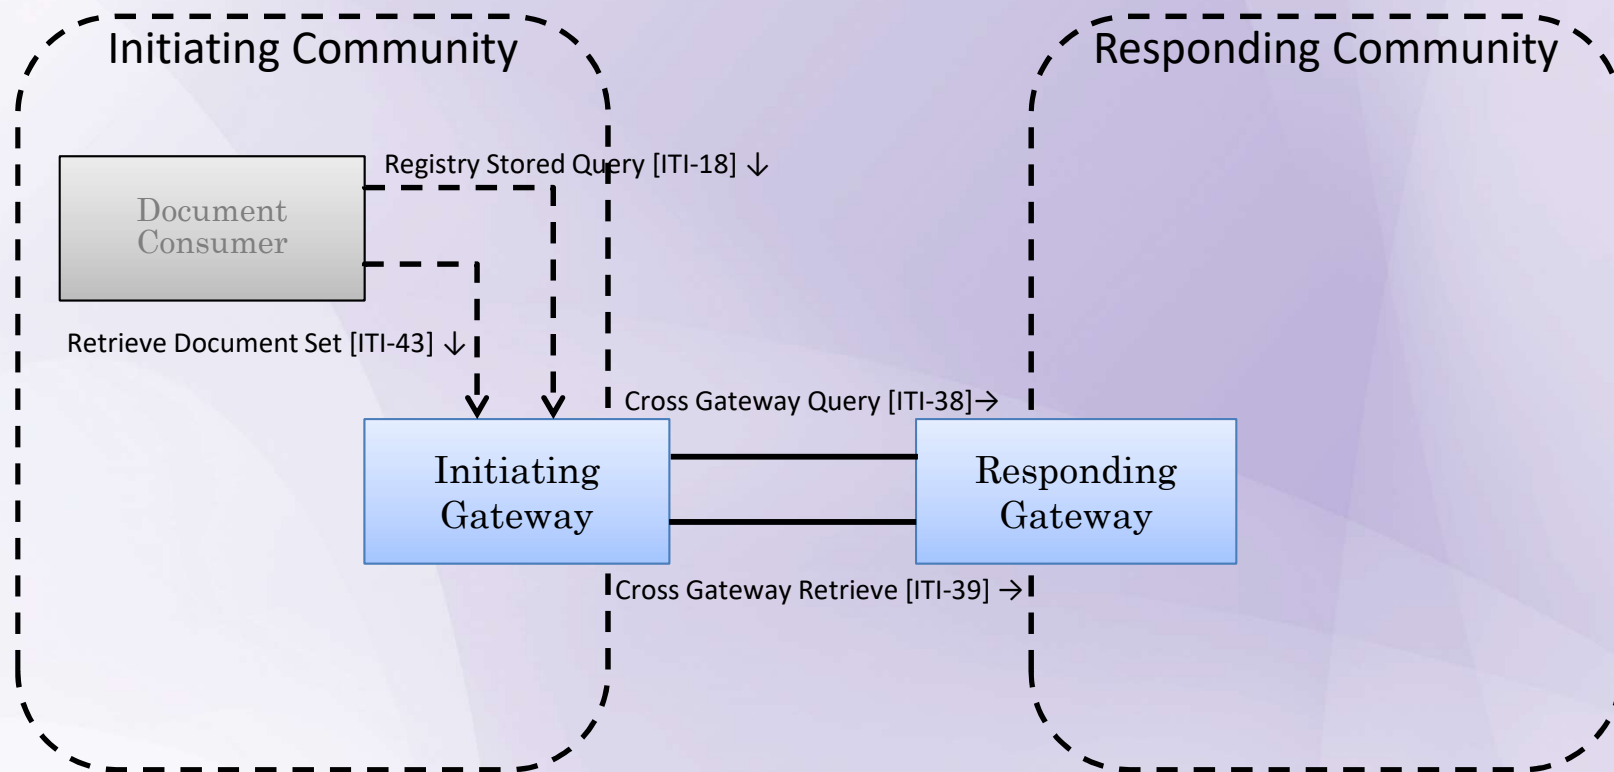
Initiating Community

Responding Community

Document Consumer

Registry Stored Query [ITI-18] ↓

Retrieve Document Set [ITI-43] ↓

Cross Gateway Query [ITI-38]→

Initiating Gateway

Responding Gateway

Cross Gateway Retrieve [ITI-39] →